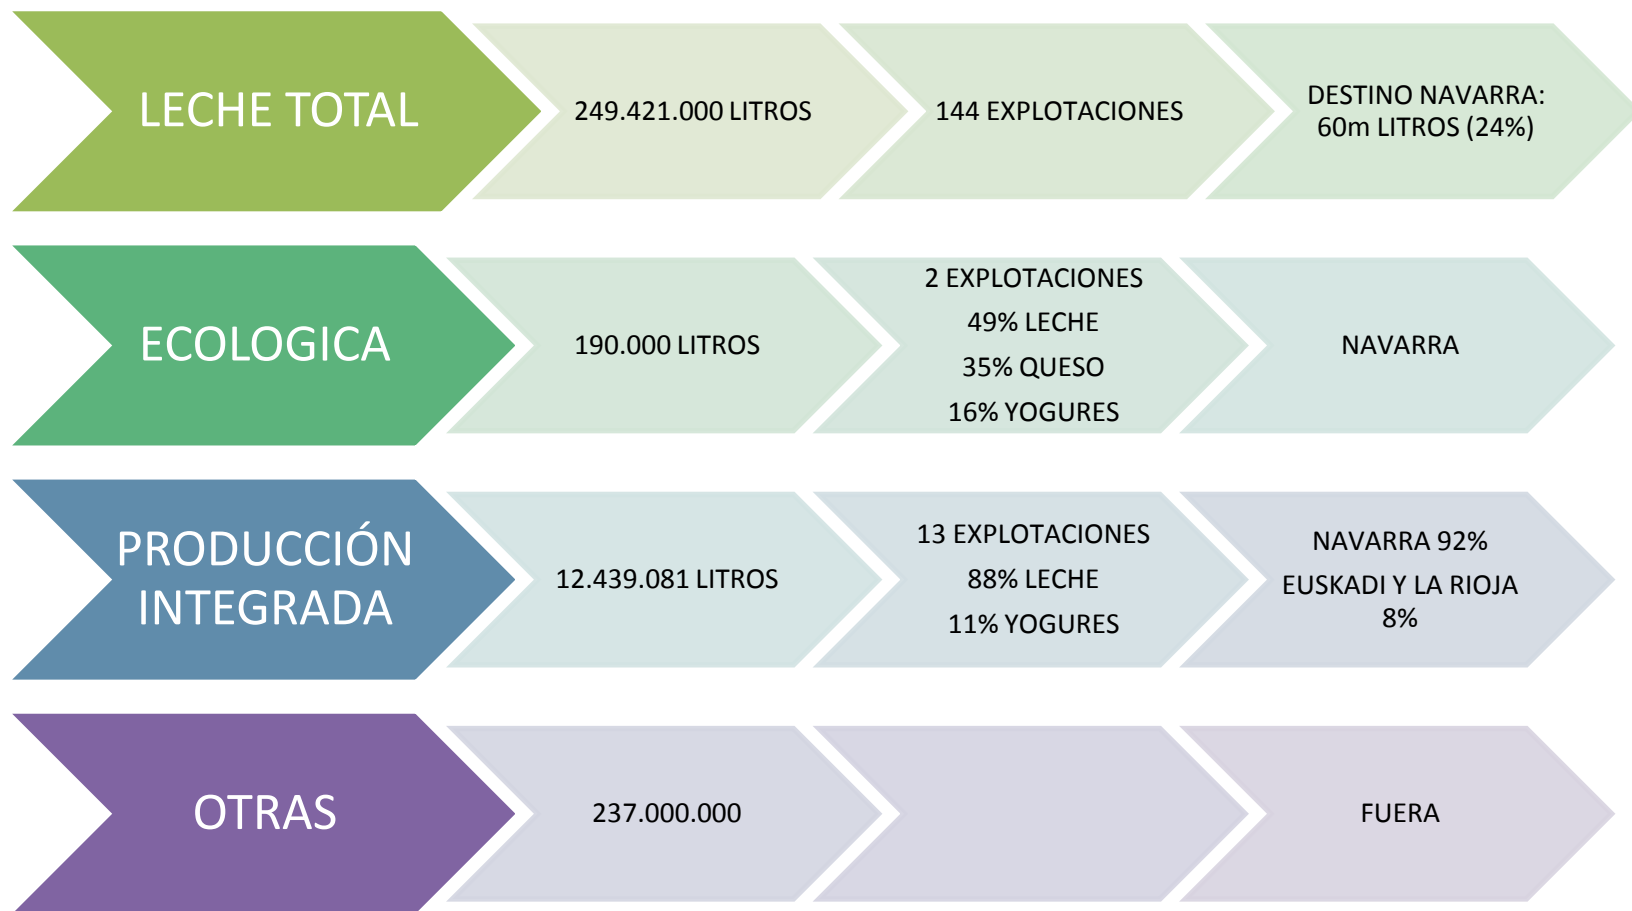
LECHE TOTAL

249.421.000 LITROS

144 EXPLOTACIONES

DESTINO NAVARRA: 60m LITROS (24%)

ECOLOGICA

190.000 LITROS

2 EXPLOTACIONES
49% LECHE
35% QUESO
16% YOGURES

NAVARRA

PRODUCCIÓN INTEGRADA

12.439.081 LITROS

13 EXPLOTACIONES
88% LECHE
11% YOGURES

NAVARRA 92%
EUSKADI Y LA RIOJA 8%

OTRAS

237.000.000

FUERA